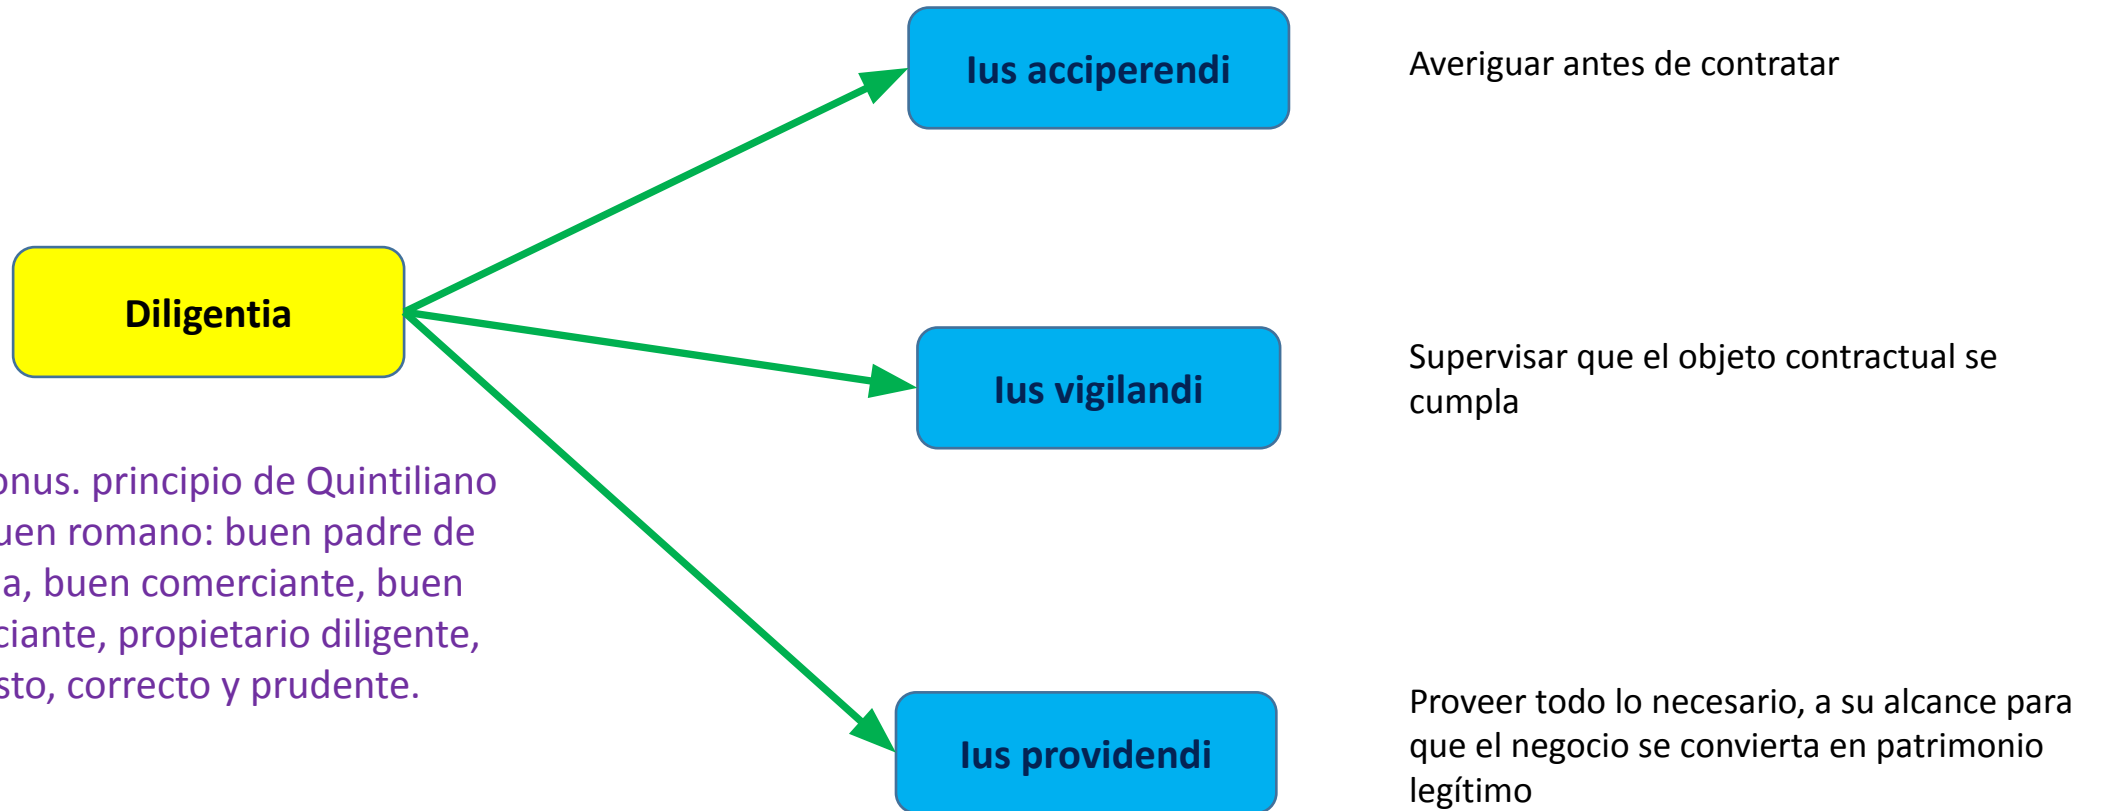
Ius acciperendi

Averiguar antes de contratar

Diligentia

Ius vigilandi

Supervisar que el objeto contractual se cumpla

onus. principio de Quintiliano uen romano: buen padre de a, buen comerciante, buen ciante, propietario diligente, sto, correcto y prudente.

Ius providendi

Proveer todo lo necesario, a su alcance para que el negocio se convierta en patrimonio legítimo